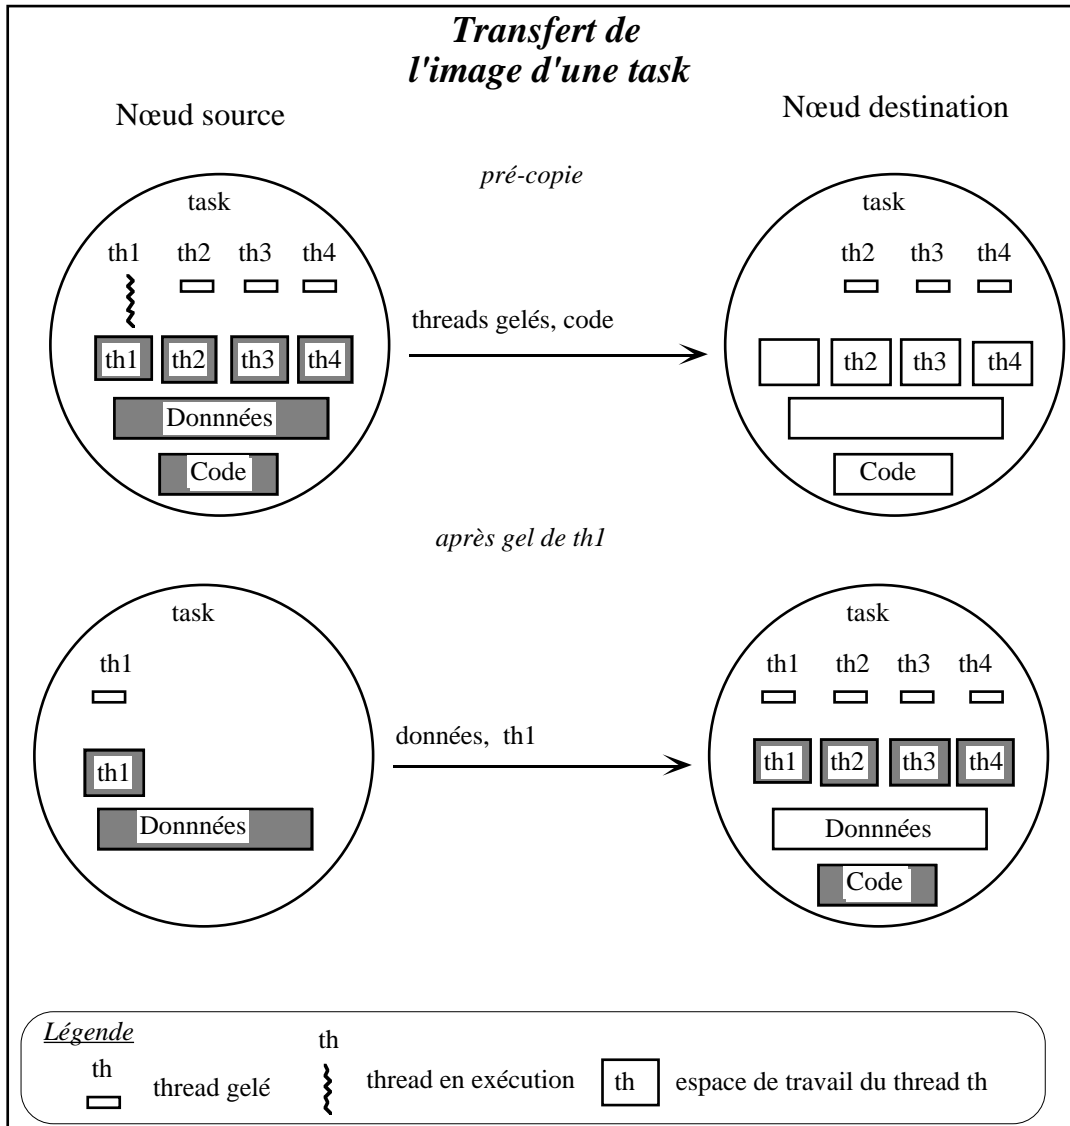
Transfert de l'image d'une task

Nœud source

Nœud destination

pré-copie

task

th1 th2 th3 th4

th1 th2 th3 th4

Donnnées

Code

threads gelés, code

task

th2 th3 th4

th2 th3 th4

Code

après gel de th1

task

th1

th1

Donnnées

données, th1

task

th1 th2 th3 th4

th1 th2 th3 th4

Donnnées

Code

Légende

th
thread gelé

th
thread en exécution

th
espace de travail du thread th